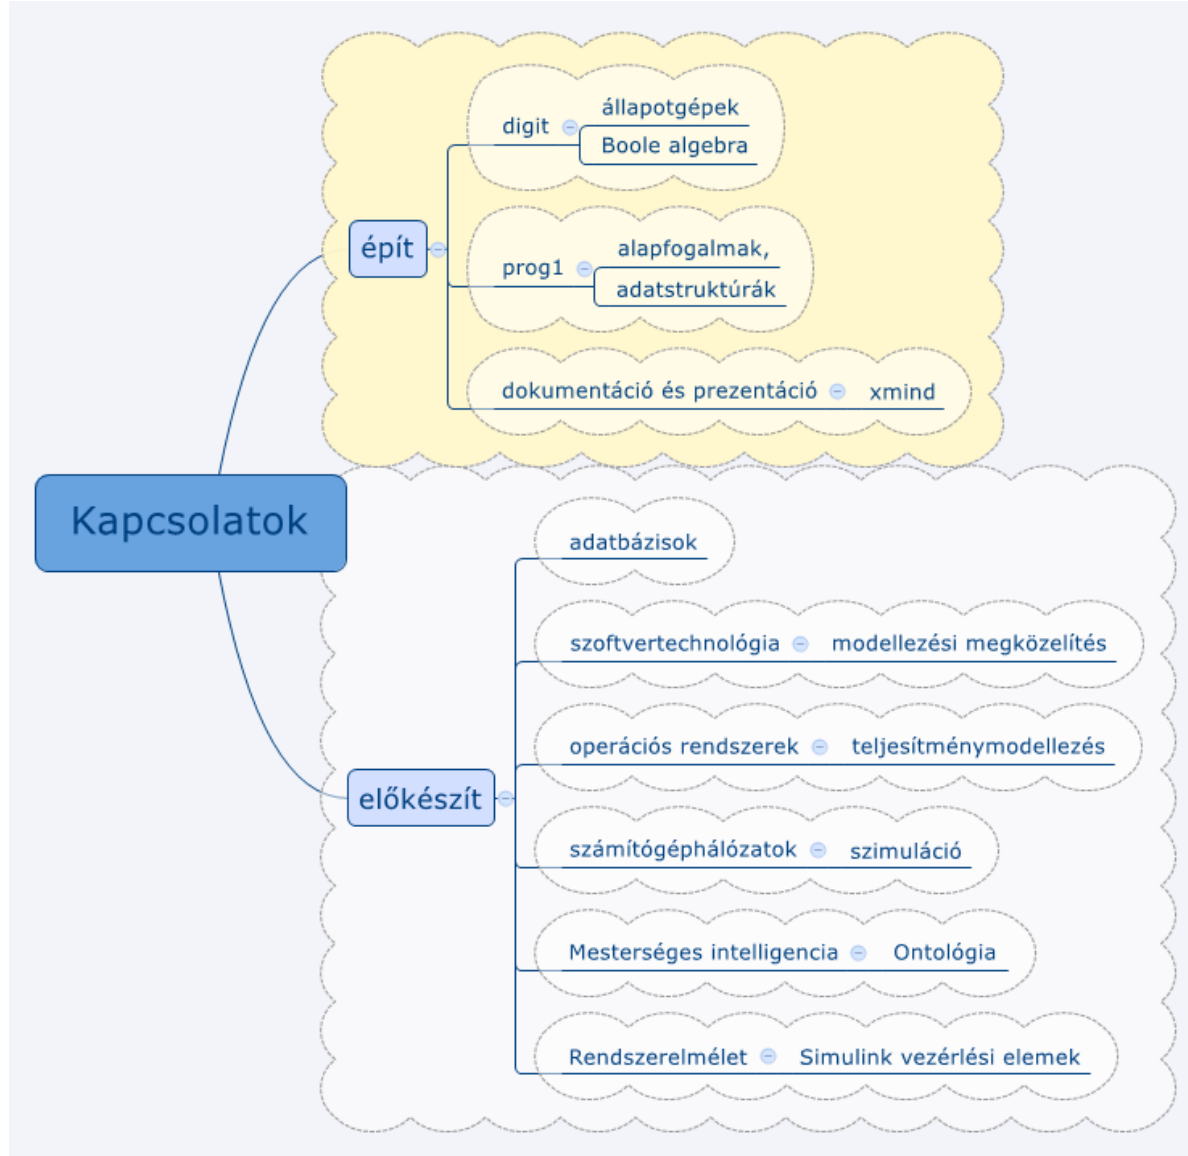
Kapcsolatok

épít

digit

állapotgépek

Boole algebra

prog1

alapfogalmak,

adatstruktúrák

dokumentáció és prezentáció

xmind

előkészít

adatbázisok

szoftvertechnológia

modellezési megközelítés

operációs rendszerek

teljesítménymodellezés

számítógéphálózatok

szimuláció

Mesterséges intelligencia

Ontológia

Rendszerelmélet

Simulink vezérlési elemek